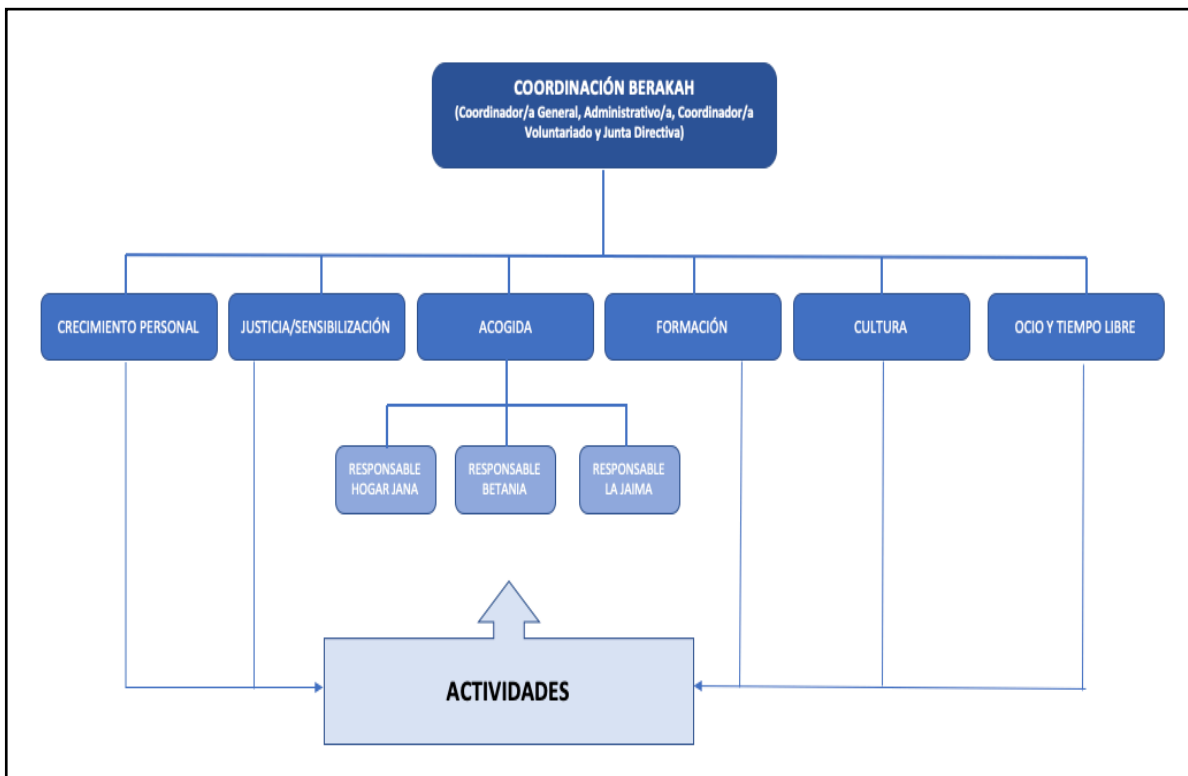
COORDINACIÓN BERAKAH
(Coordinador/a General, Administrativo/a, Coordinador/a Voluntariado y Junta Directiva)

CRECIMIENTO PERSONAL

JUSTICIA/SENSIBILIZACIÓN

ACOGIDA

FORMACIÓN

CULTURA

OCIO Y TIEMPO LIBRE

RESPONSABLE HOGAR JANA

RESPONSABLE BETANIA

RESPONSABLE LA JAIMA

ACTIVIDADES